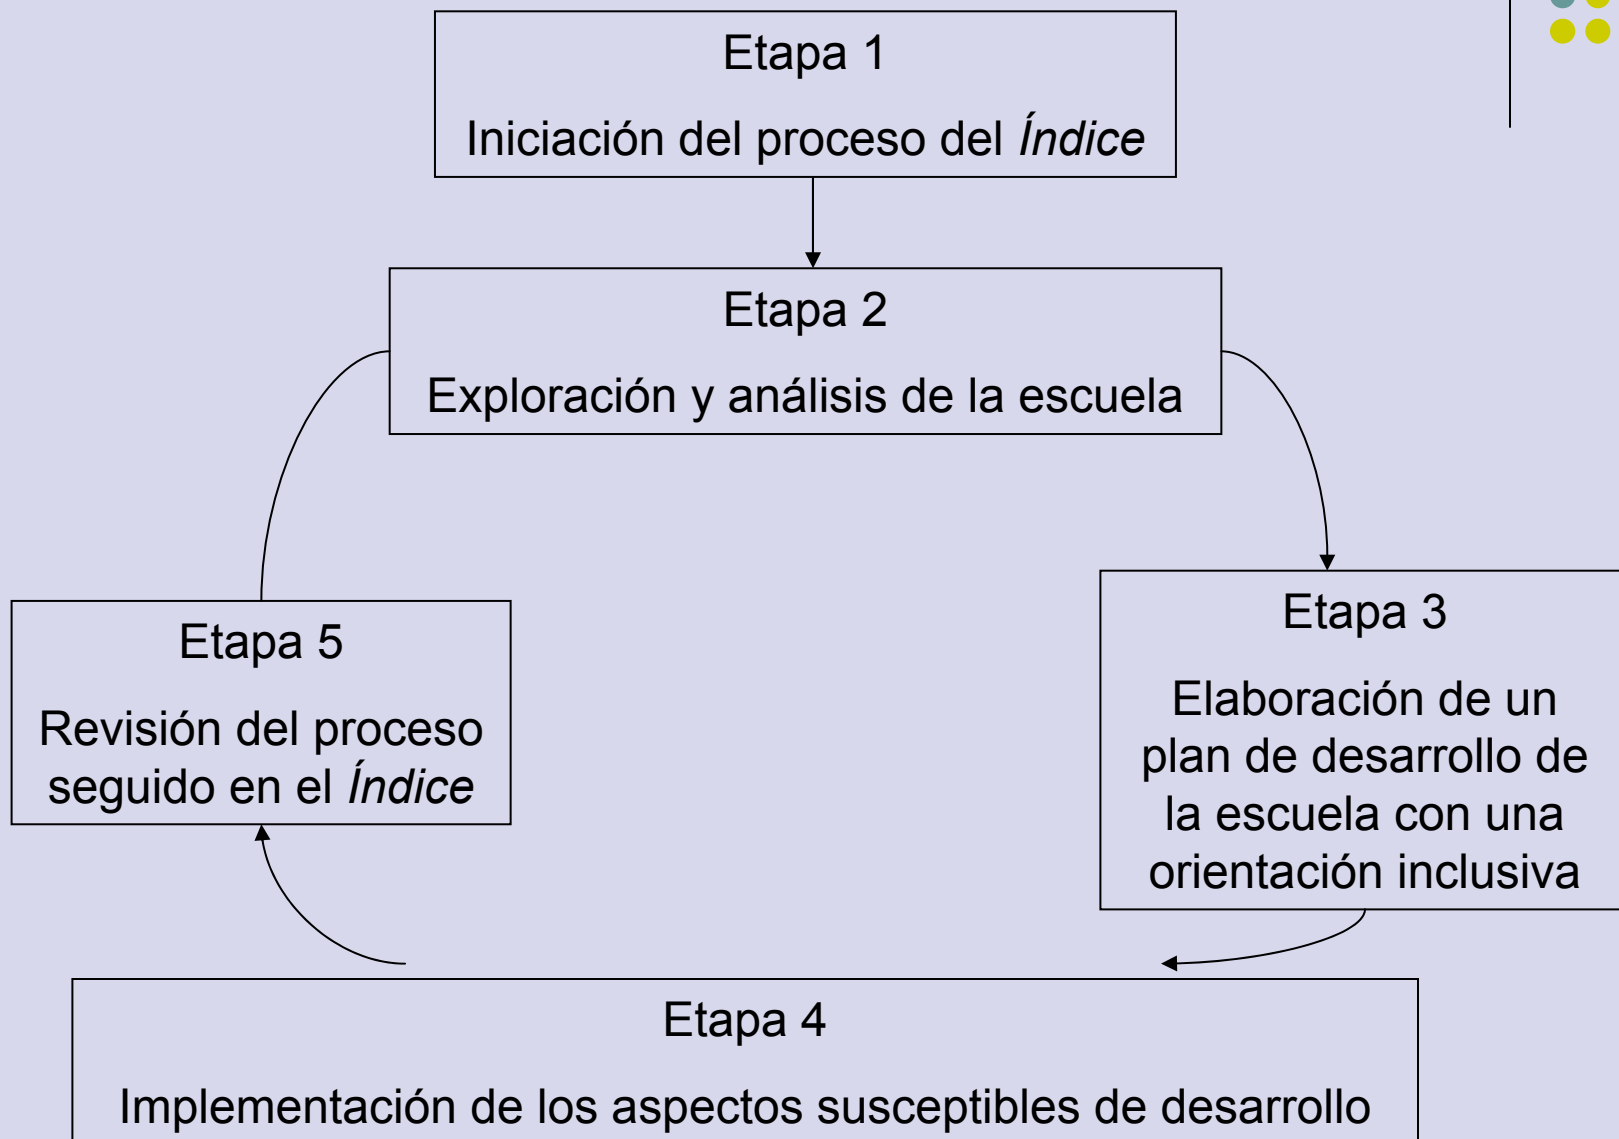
Etapa 1

Iniciación del proceso del *Índice*

Etapa 2

Exploración y análisis de la escuela

Etapa 3

Elaboración de un plan de desarrollo de la escuela con una orientación inclusiva

Etapa 4

Implementación de los aspectos susceptibles de desarrollo

Etapa 5

Revisión del proceso seguido en el *Índice*